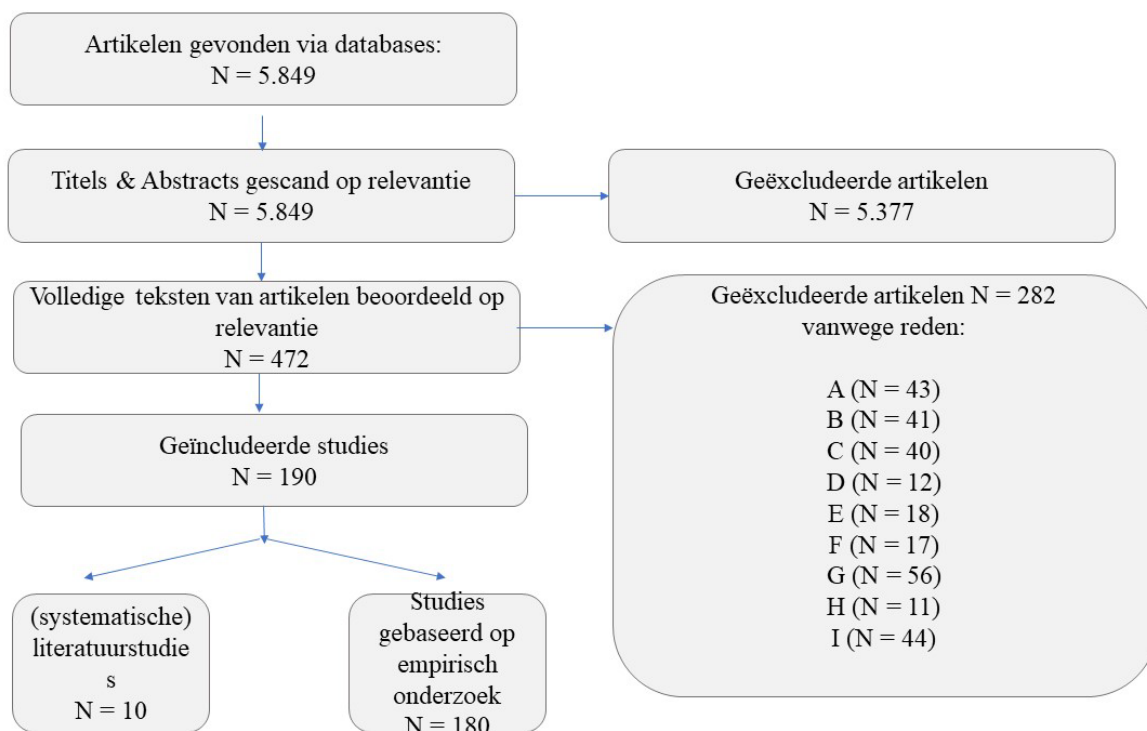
Artikelen gevonden via databases:
N = 5.849

Titels & Abstracts gescand op relevantie
N = 5.849

Geëxcludeerde artikelen
N = 5.377

Volledige teksten van artikelen beoordeeld op relevantie
N = 472

Geëxcludeerde artikelen N = 282
vanwege reden:

A (N = 43)
B (N = 41)
C (N = 40)
D (N = 12)
E (N = 18)
F (N = 17)
G (N = 56)
H (N = 11)
I (N = 44)

Geïncludeerde studies
N = 190

(systematische) literatuurstudie
s
N = 10

Studies gebaseerd op empirisch onderzoek
N = 180